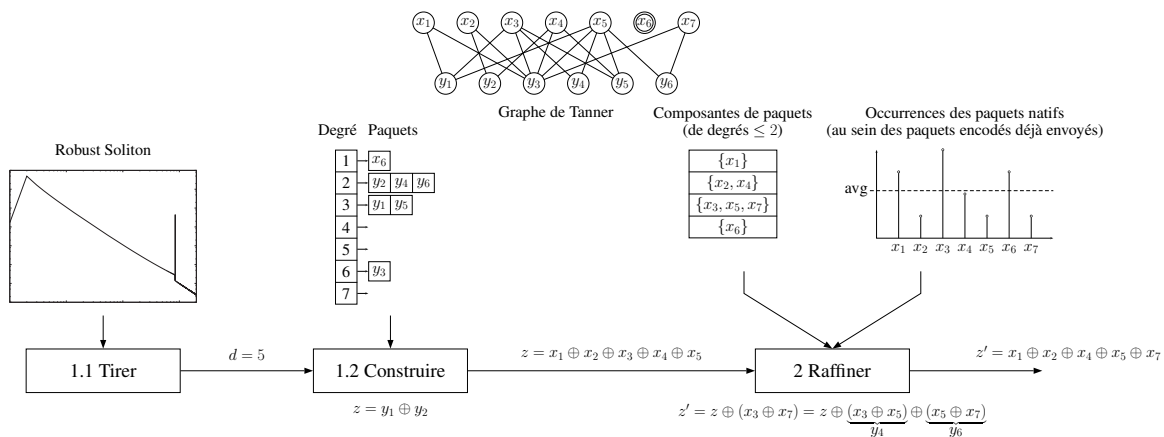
$x_1$ $x_2$ $x_3$ $x_4$ $x_5$ $x_6$ $x_7$

$y_1$ $y_2$ $y_3$ $y_4$ $y_5$ $y_6$

Graphe de Tanner

Robust Soliton

Degré Paquets

| 1 | $x_6$ |
|---|---|
| 2 | $y_2$ $y_4$ $y_6$ |
| 3 | $y_1$ $y_5$ |
| 4 | – |
| 5 | – |
| 6 | $y_3$ |
| 7 | – |

Composantes de paquets (de degrés $\leq 2$)

| $\{x_1\}$ |
|---|
| $\{x_2, x_4\}$ |
| $\{x_3, x_5, x_7\}$ |
| $\{x_6\}$ |

Occurrences des paquets natifs (au sein des paquets encodés déjà envoyés)

avg

$x_1$ $x_2$ $x_3$ $x_4$ $x_5$ $x_6$ $x_7$

1.1 Tirer

$d = 5$

1.2 Construire

$z = y_1 \oplus y_2$

$z = x_1 \oplus x_2 \oplus x_3 \oplus x_4 \oplus x_5$

2 Raffiner

$z' = z \oplus (x_3 \oplus x_7) = z \oplus \underbrace{(x_3 \oplus x_5)}_{y_4} \oplus \underbrace{(x_5 \oplus x_7)}_{y_6}$

$z' = x_1 \oplus x_2 \oplus x_4 \oplus x_5 \oplus x_7$